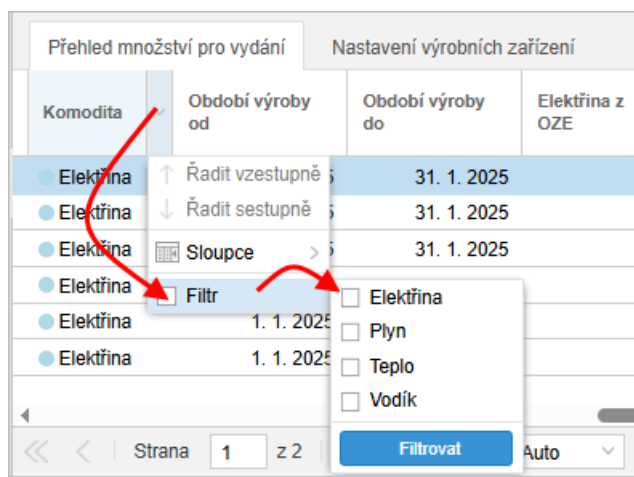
Přehled množství pro vydání | Nastavení výrobních zařízení

| Komodita | Období výroby od | Období výroby do | Elektřina z OZE |
|---|---|---|---|
| Elektřina | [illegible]5 | 31. 1. 2025 | |
| Elektřina | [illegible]5 | 31. 1. 2025 | |
| Elektřina | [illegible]5 | 31. 1. 2025 | |
| Elektřina | | | |
| Elektřina | 1. 1. 2025 | | |
| Elektřina | 1. 1. 2025 | | |

Řadit vzestupně
Řadit sestupně
Sloupce
Filtr

Elektřina
Plyn
Teplo
Vodík
Filtrovat

Strana 1 z 2
Auto